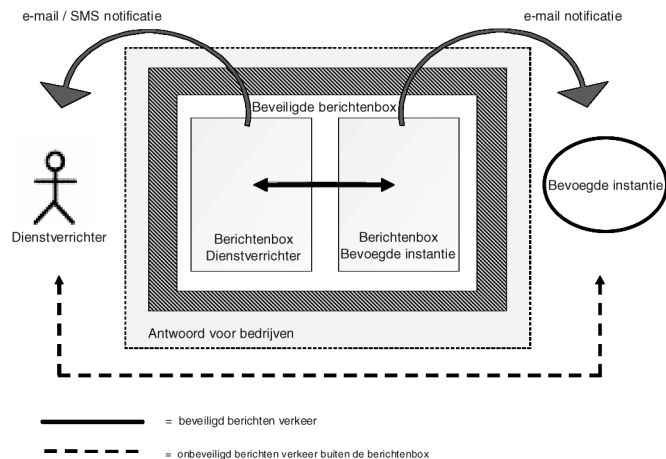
e-mail / SMS notificatie

e-mail notificatie

Beveiligde berichtenbox

Dienstverrichter

Berichtenbox Dienstverrichter

Berichtenbox Bevoegde instantie

Bevoegde instantie

Antwoord voor bedrijven

= beveiligd berichten verkeer

= onbeveiligd berichten verkeer buiten de berichtenbox